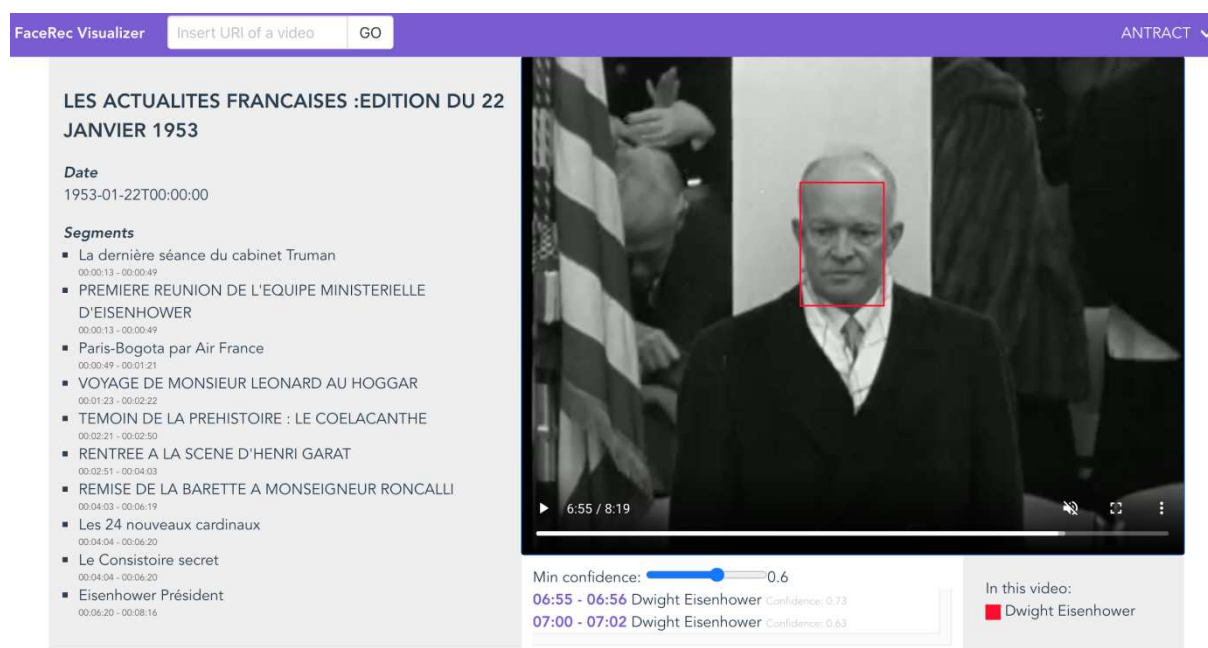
FaceRec Visualizer Insert URI of a video GO ANTRACT

LES ACTUALITES FRANCAISES :EDITION DU 22 JANVIER 1953

Date
1953-01-22T00:00:00

Segments
- La dernière séance du cabinet Truman
00:00:13 - 00:00:49
- PREMIERE REUNION DE L'EQUIPE MINISTERIELLE D'EISENHOWER
00:00:13 - 00:00:49
- Paris-Bogota par Air France
00:00:49 - 00:01:21
- VOYAGE DE MONSIEUR LEONARD AU HOGGAR
00:01:23 - 00:02:22
- TEMOIN DE LA PREHISTOIRE : LE COELACANTHE
00:02:21 - 00:02:50
- RENTREE A LA SCENE D'HENRI GARAT
00:02:51 - 00:04:03
- REMISE DE LA BARETTE A MONSEIGNEUR RONCALLI
00:04:03 - 00:06:19
- Les 24 nouveaux cardinaux
00:04:04 - 00:06:20
- Le Consistoire secret
00:04:04 - 00:06:20
- Eisenhower Président
00:06:20 - 00:08:16

6:55 / 8:19

Min confidence: 0.6
06:55 - 06:56 Dwight Eisenhower Confidence: 0.73
07:00 - 07:02 Dwight Eisenhower Confidence: 0.63

In this video:
Dwight Eisenhower